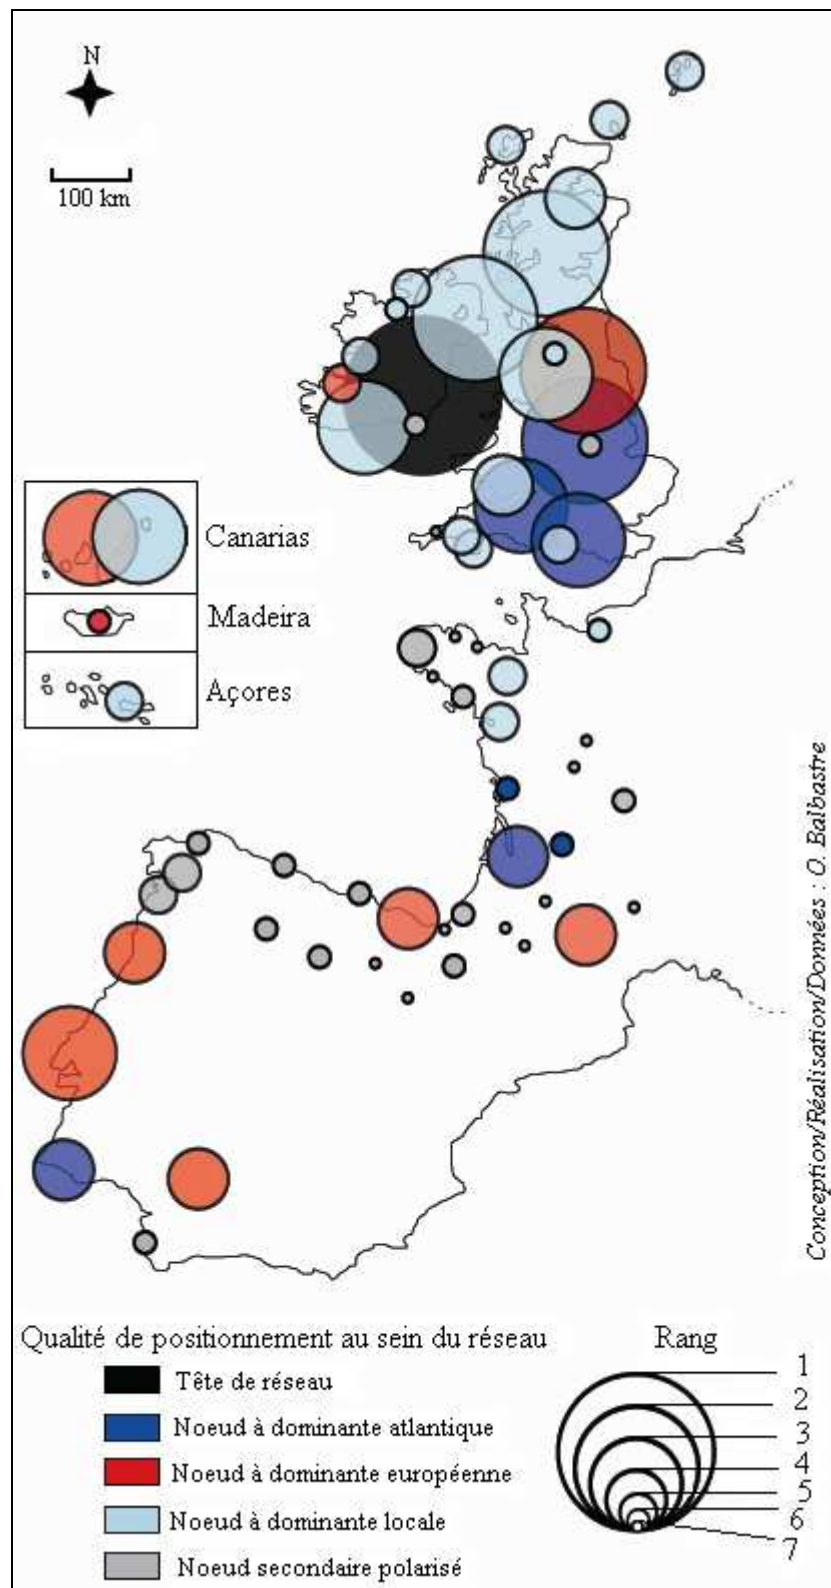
N

100 km

Canarias

Madeira

Açores

Conception/Réalisation/Données : O. Balbastre

Qualité de positionnement au sein du réseau

Tête de réseau

Noeud à dominante atlantique

Noeud à dominante européenne

Noeud à dominante locale

Noeud secondaire polarisé

Rang

1
2
3
4
5
6
7